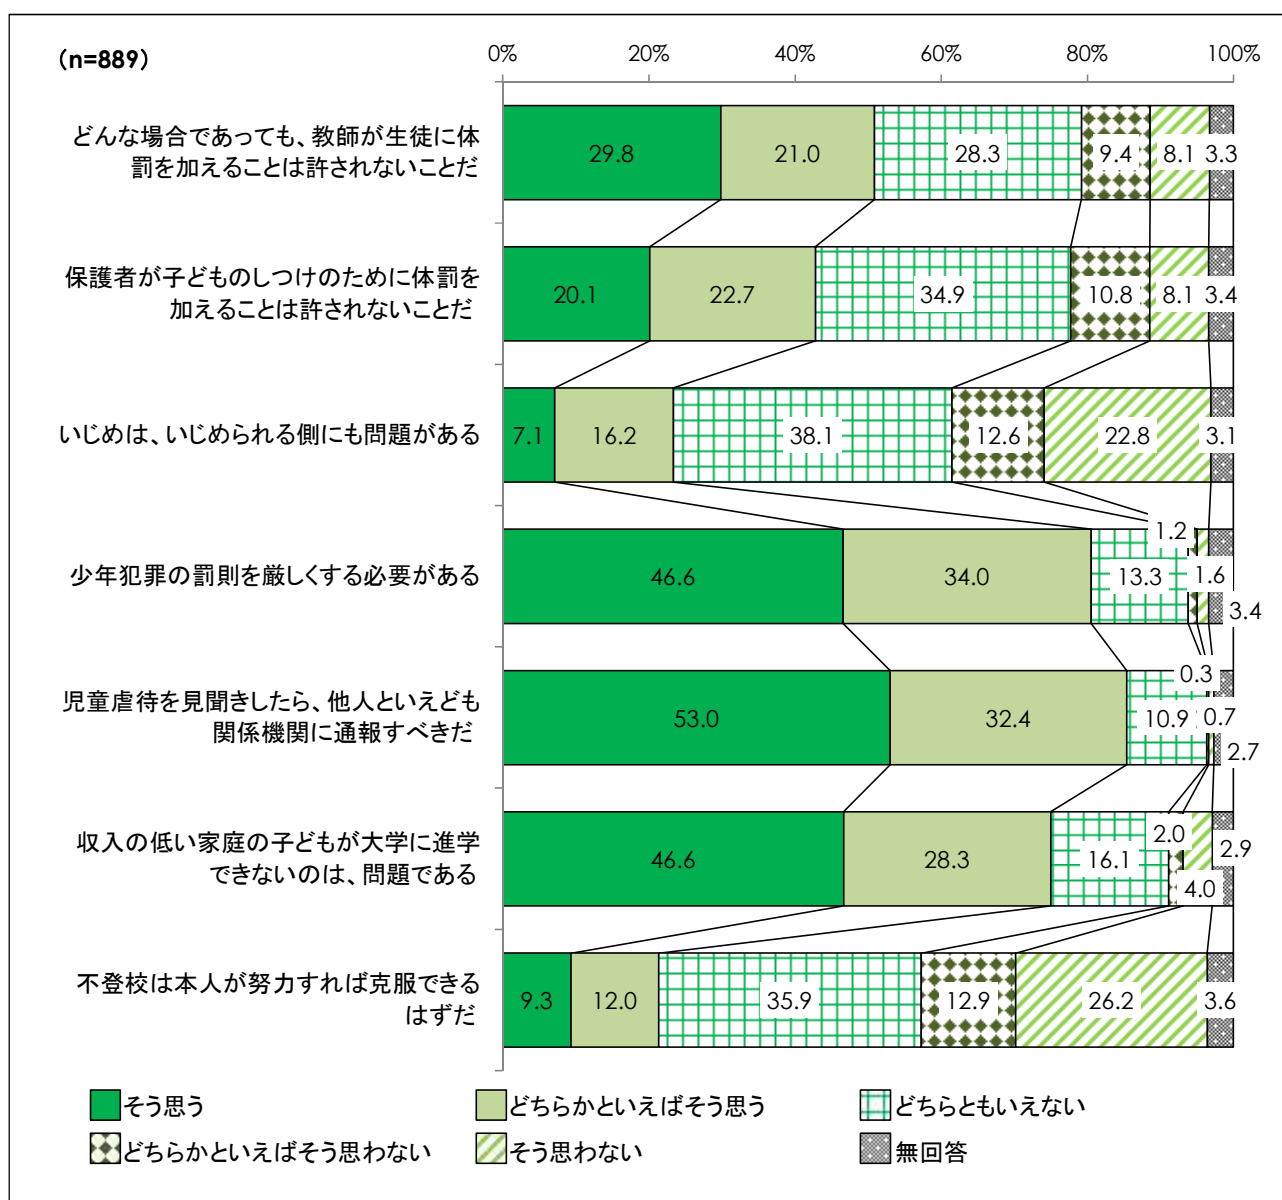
(n=889)

0% 20% 40% 60% 80% 100%

| | そう思う | どちらかといえばそう思う | どちらともいえない | どちらかといえばそう思わない | そう思わない | 無回答 |
|---|---|---|---|---|---|---|
| どんな場合であっても、教師が生徒に体罰を加えることは許されないことだ | 29.8 | 21.0 | 28.3 | 9.4 | 8.1 | 3.3 |
| 保護者が子どものしつけのために体罰を加えることは許されないことだ | 20.1 | 22.7 | 34.9 | 10.8 | 8.1 | 3.4 |
| いじめは、いじめられる側にも問題がある | 7.1 | 16.2 | 38.1 | 12.6 | 22.8 | 3.1 |
| 少年犯罪の罰則を厳しくする必要がある | 46.6 | 34.0 | 13.3 | 1.2 | 1.6 | 3.4 |
| 児童虐待を見聞きしたら、他人といえども関係機関に通報すべきだ | 53.0 | 32.4 | 10.9 | 0.3 | 0.7 | 2.7 |
| 収入の低い家庭の子どもが大学に進学できないのは、問題である | 46.6 | 28.3 | 16.1 | 2.0 | 4.0 | 2.9 |
| 不登校は本人が努力すれば克服できるはずだ | 9.3 | 12.0 | 35.9 | 12.9 | 26.2 | 3.6 |

そう思う
どちらかといえばそう思う
どちらともいえない
どちらかといえばそう思わない
そう思わない
無回答